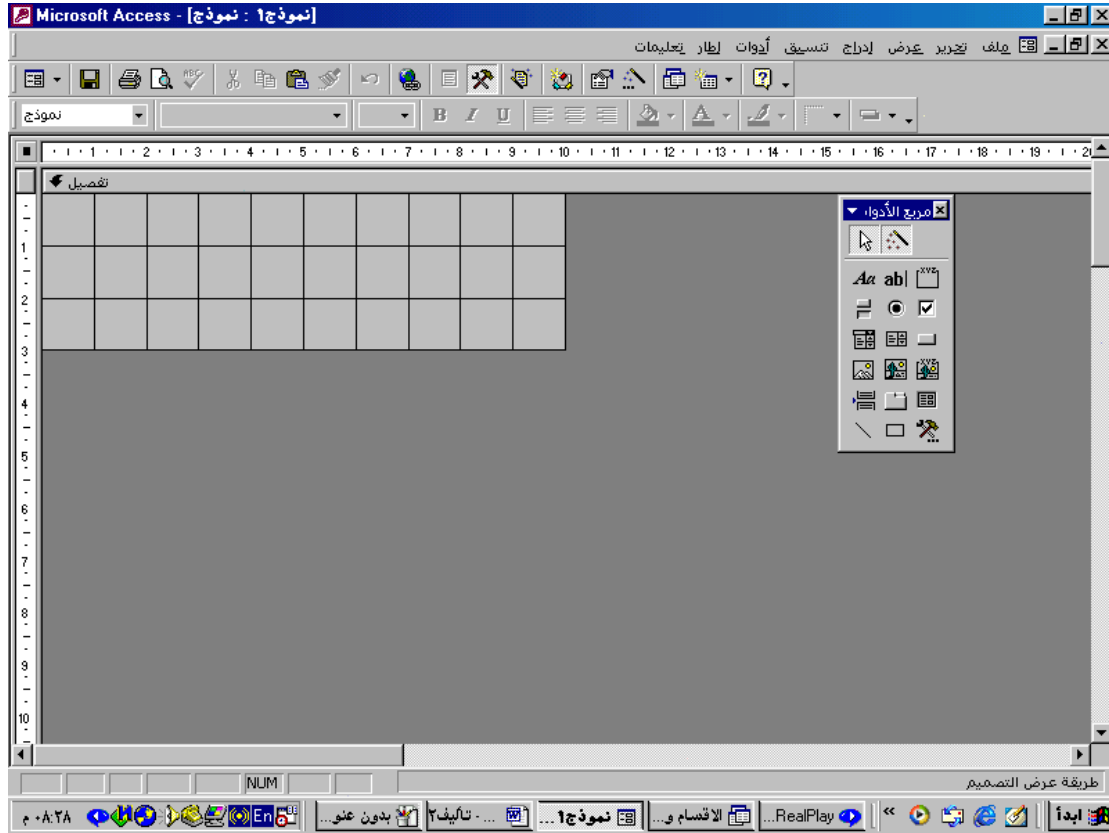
Microsoft Access - [نموذج1 : نموذج]

ملف تحرير عرض إدراج تنسيق أدوات إطار تعليمات

نموذج

B I U

1 2 3 4 5 6 7 8 9 10 11 12 13 14 15 16 17 18 19 20

تفصيل

مربع الأدوا

Aa ab|

1 2 3 4 5 6 7 8 9 10

NUM

طريقة عرض التصميم

ابدأ RealPlay... الاقسام و... نموذج1... تاليف٢ ... بدون عنو... En ٠٨:٢٨ م